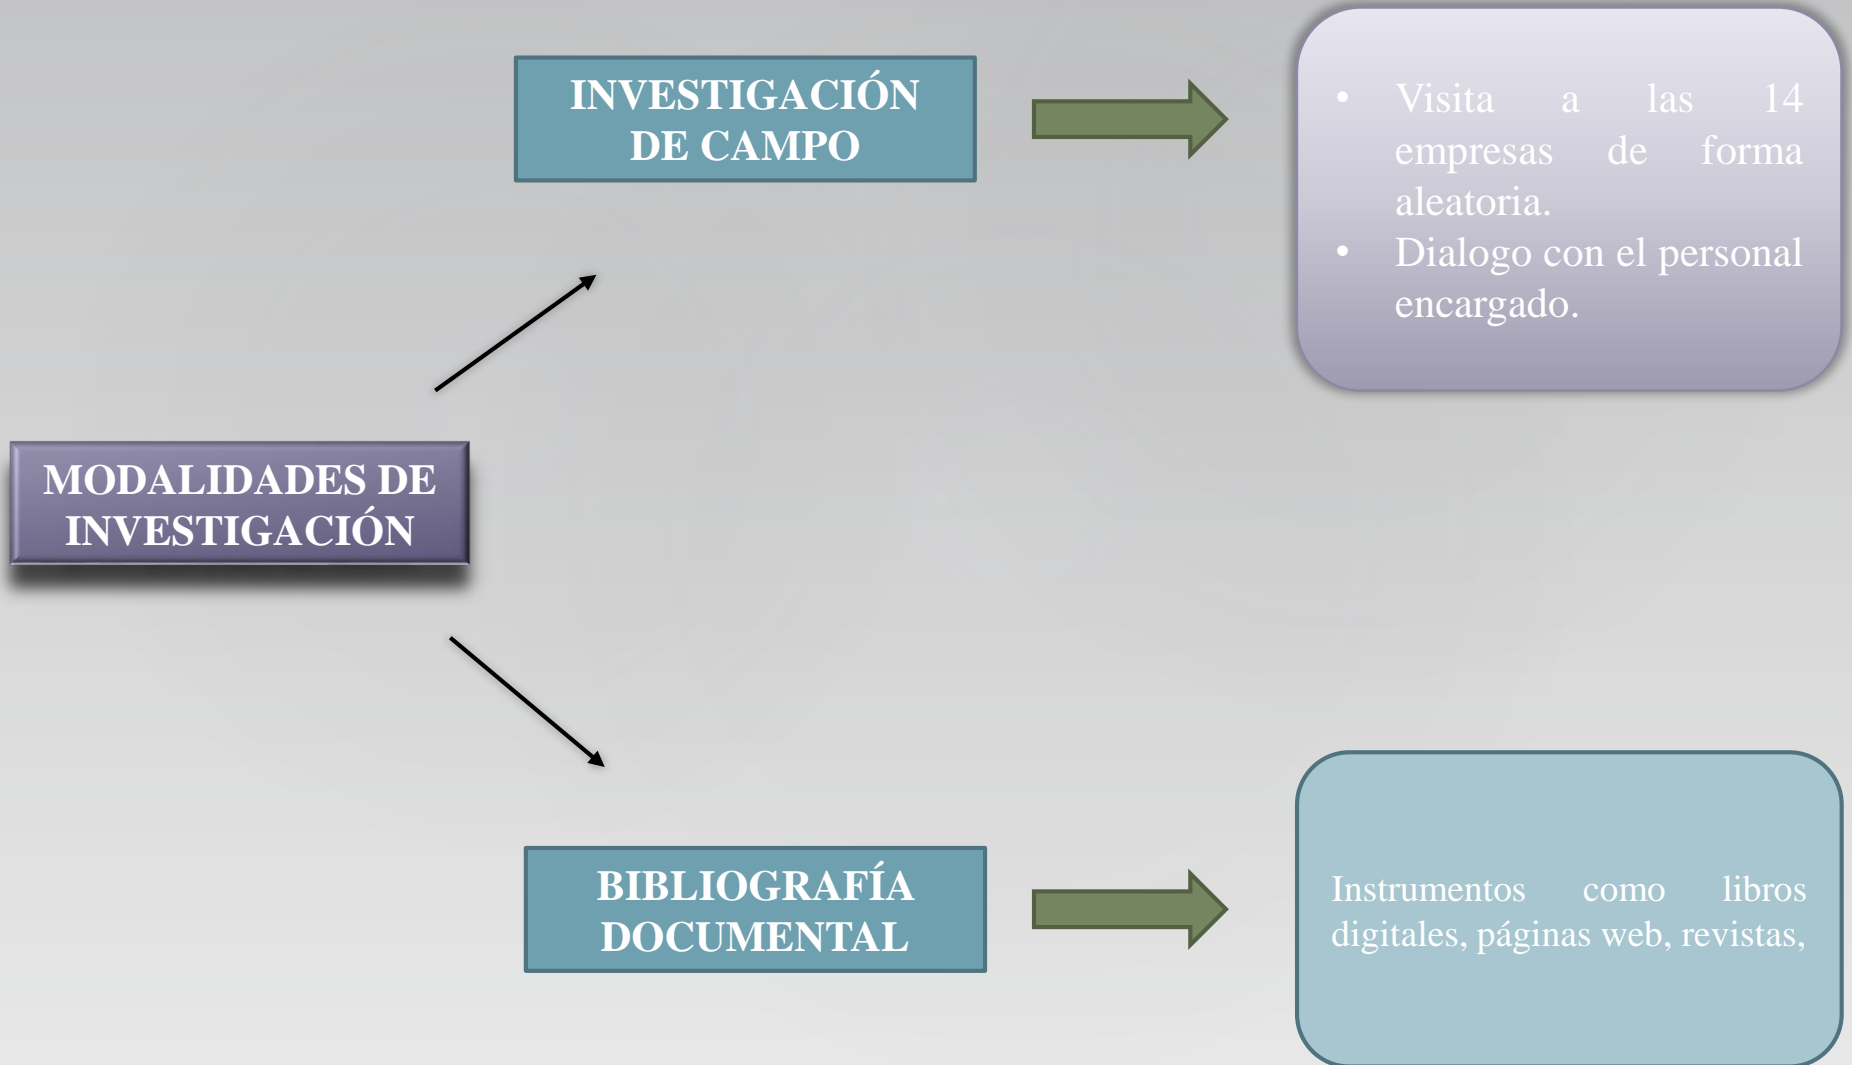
INVESTIGACIÓN DE CAMPO

- Visita a las 14 empresas de forma aleatoria.
- Dialogo con el personal encargado.

MODALIDADES DE INVESTIGACIÓN

BIBLIOGRAFÍA DOCUMENTAL

Instrumentos como libros digitales, páginas web, revistas,